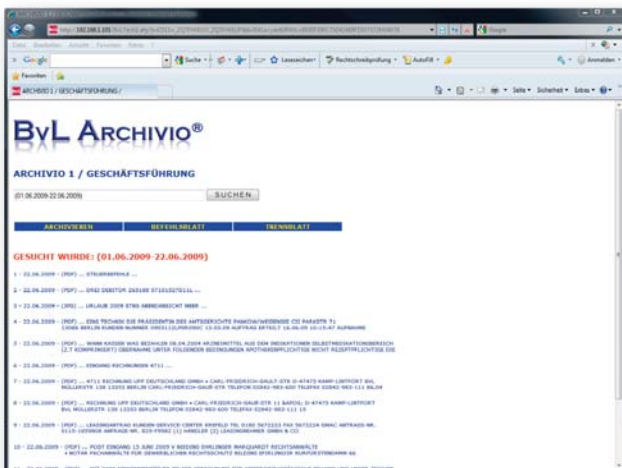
BvL Archivio®

ARCHIVIO 1 / GESCHÄFTSFÜHRUNG

(01.06.2009-22.06.2009)

SUCHEN

ARCHIVIEREN

BEFEHLSBLATT

TRENNBLATT

GESUCHT WURDE: (01.06.2009-22.06.2009)

1 - 22.06.2009 - (PDF) ... STEUERBESCHEIDE ...

2 - 22.06.2009 - (PDF) ... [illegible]

3 - 22.06.2009 - (JPG) ... URLAUB 2009 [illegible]

4 - 22.06.2009 - (PDF) ... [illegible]

5 - 22.06.2009 - (PDF) ... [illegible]

6 - 22.06.2009 - (PDF) ... EINGANG RECHNUNGEN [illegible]

7 - 22.06.2009 - (PDF) ... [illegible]

8 - 22.06.2009 - (PDF) ... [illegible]

9 - 22.06.2009 - (PDF) ... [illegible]

10 - 22.06.2009 - (PDF) ... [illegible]